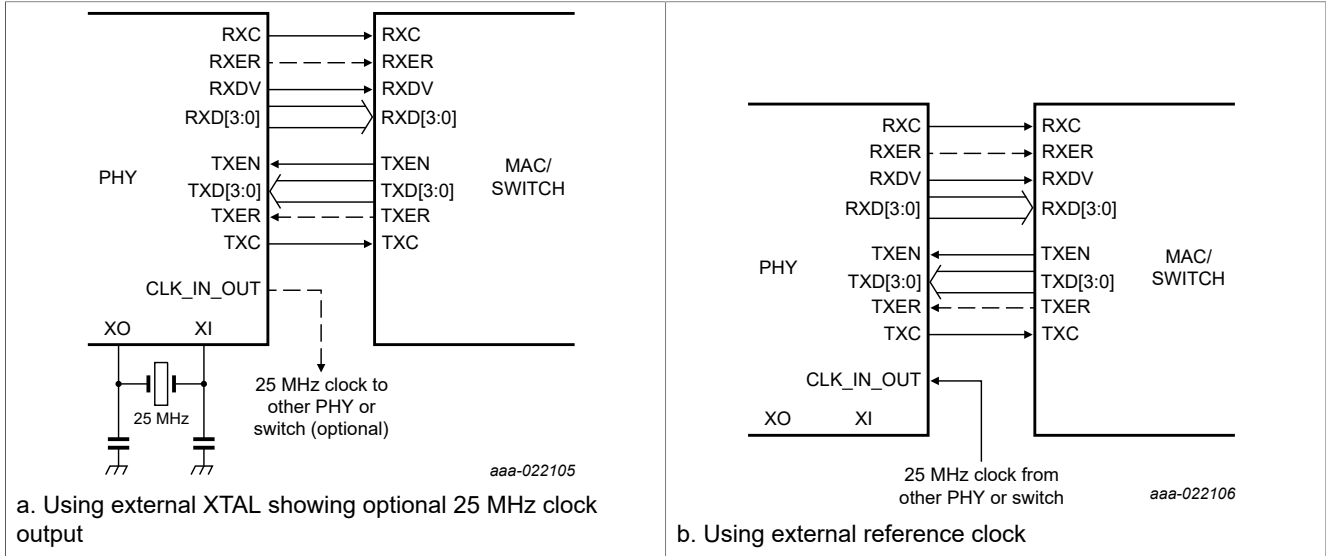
RXC
RXC
RXER
RXER
RXDV
RXDV
RXD[3:0]
RXD[3:0]
PHY
TXEN
TXEN
MAC/ SWITCH
TXD[3:0]
TXD[3:0]
TXER
TXER
TXC
TXC
CLK_IN_OUT
XO
XI
25 MHz
25 MHz clock to other PHY or switch (optional)
aaa-022105

a. Using external XTAL showing optional 25 MHz clock output

RXC
RXC
RXER
RXER
RXDV
RXDV
RXD[3:0]
RXD[3:0]
TXEN
TXEN
PHY
TXD[3:0]
TXD[3:0]
MAC/ SWITCH
TXER
TXER
TXC
TXC
CLK_IN_OUT
XO
XI
25 MHz clock from other PHY or switch
aaa-022106

b. Using external reference clock